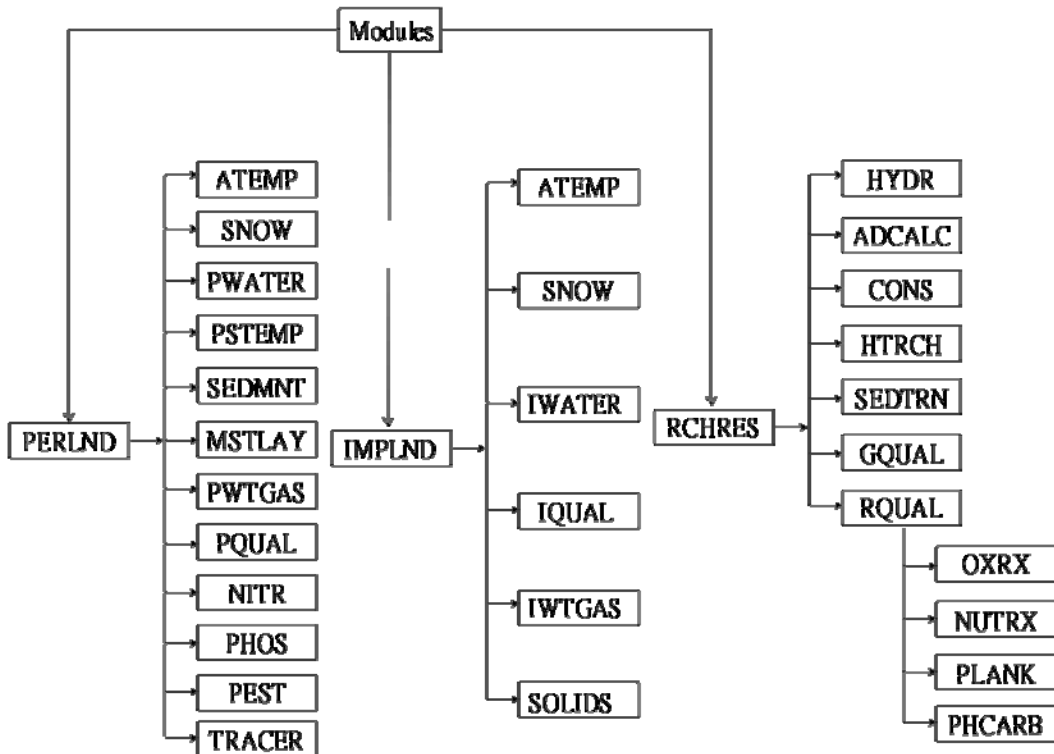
Modules

PERLND
ATEMP
SNOW
PWATER
PSTEMP
SEDMNT
MSTLAY
PWTGAS
PQUAL
NITR
PHOS
PEST
TRACER

IMPLND
ATEMP
SNOW
IWATER
IQUAL
IWTGAS
SOLIDS

RCHRES
HYDR
ADCALC
CONS
HTRCH
SEDTRN
GQUAL
RQUAL
OXRX
NUTRX
PLANK
PHCARB